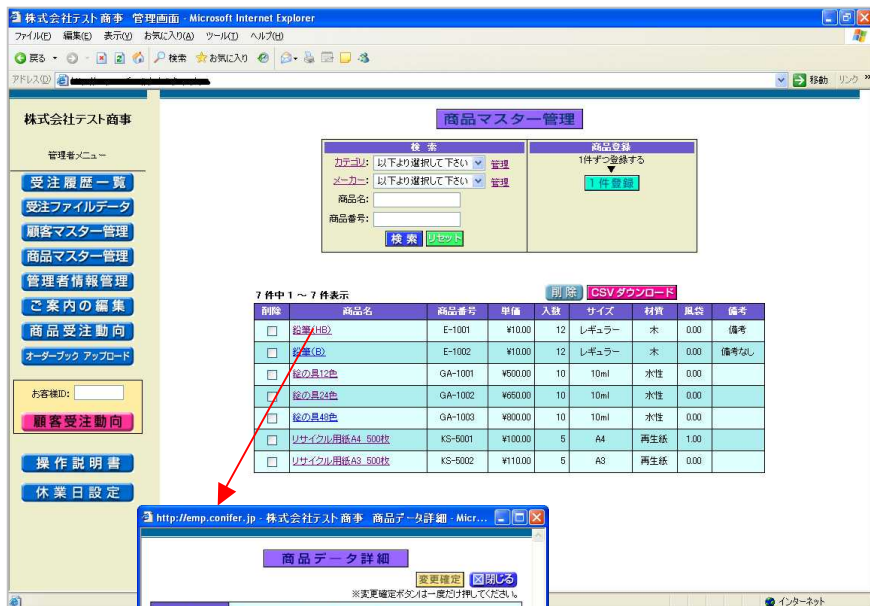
株式会社テスト商事 管理画面 - Microsoft Internet Explorer

ファイル(F) 編集(E) 表示(V) お気に入り(A) ツール(T) ヘルプ(H)

戻る 検索 お気に入り

アドレス(D) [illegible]

移動 リンク

株式会社テスト商事

管理者メニュー

受注履歴一覧
受注ファイルデータ
顧客マスター管理
商品マスター管理
管理者情報管理
ご案内の編集
商品受注動向
オーダーブック アップロード

お客様ID:

顧客受注動向

操作説明書
休業日設定

商品マスター管理

検索
カテゴリ: 以下より選択して下さい 管理
メーカー: 以下より選択して下さい 管理
商品名:
商品番号:
検索 リセット

商品登録
1件ずつ登録する
1件登録

7 件中 1 ～ 7 件表示

削除 CSVダウンロード

| 削除 | 商品名 | 商品番号 | 単価 | 入数 | サイズ | 材質 | 風袋 | 備考 |
|---|---|---|---|---|---|---|---|---|
| □ | 鉛筆(HB) | E-1001 | ¥10.00 | 12 | レギュラー | 木 | 0.00 | 備考 |
| □ | 鉛筆(B) | E-1002 | ¥10.00 | 12 | レギュラー | 木 | 0.00 | 備考なし |
| □ | 絵の具12色 | GA-1001 | ¥500.00 | 10 | 10ml | 水性 | 0.00 | |
| □ | 絵の具24色 | GA-1002 | ¥650.00 | 10 | 10ml | 水性 | 0.00 | |
| □ | 絵の具48色 | GA-1003 | ¥800.00 | 10 | 10ml | 水性 | 0.00 | |
| □ | リサイクル用紙A4 500枚 | KS-5001 | ¥100.00 | 5 | A4 | 再生紙 | 1.00 | |
| □ | リサイクル用紙A3 500枚 | KS-5002 | ¥110.00 | 5 | A3 | 再生紙 | 0.00 | |

http://emp.conifer.jp - 株式会社テスト商事 商品データ詳細 - Micr...

商品データ詳細

変更確定 閉じる
※変更確定ボタンは一度だけ押してください。

インターネット